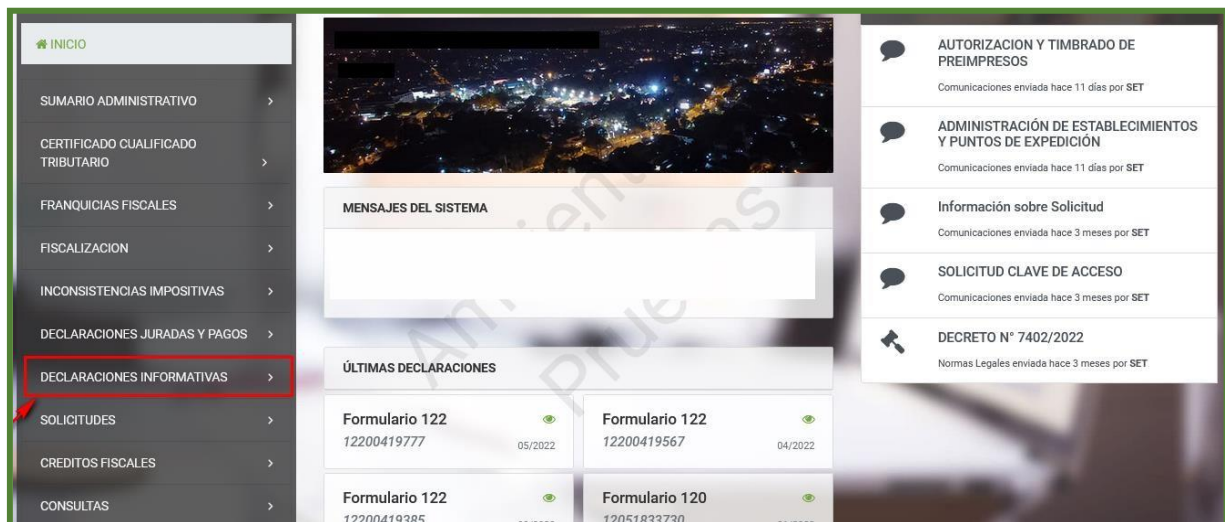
INICIO

SUMARIO ADMINISTRATIVO >

CERTIFICADO CUALIFICADO TRIBUTARIO >

FRANQUICIAS FISCALES >

FISCALIZACION >

INCONSISTENCIAS IMPOSITIVAS >

DECLARACIONES JURADAS Y PAGOS >

DECLARACIONES INFORMATIVAS >

SOLICITUDES >

CREDITOS FISCALES >

CONSULTAS >

MENSAJES DEL SISTEMA

ÚLTIMAS DECLARACIONES

Formulario 122
12200419777
05/2022

Formulario 122
12200419567
04/2022

Formulario 122
12200419385
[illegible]

Formulario 120
12051833730
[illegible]

Ambiente de Pruebas

AUTORIZACION Y TIMBRADO DE PREIMPRESOS
Comunicaciones enviada hace 11 días por SET

ADMINISTRACIÓN DE ESTABLECIMIENTOS Y PUNTOS DE EXPEDICIÓN
Comunicaciones enviada hace 11 días por SET

Información sobre Solicitud
Comunicaciones enviada hace 3 meses por SET

SOLICITUD CLAVE DE ACCESO
Comunicaciones enviada hace 3 meses por SET

DECRETO N° 7402/2022
Normas Legales enviada hace 3 meses por SET